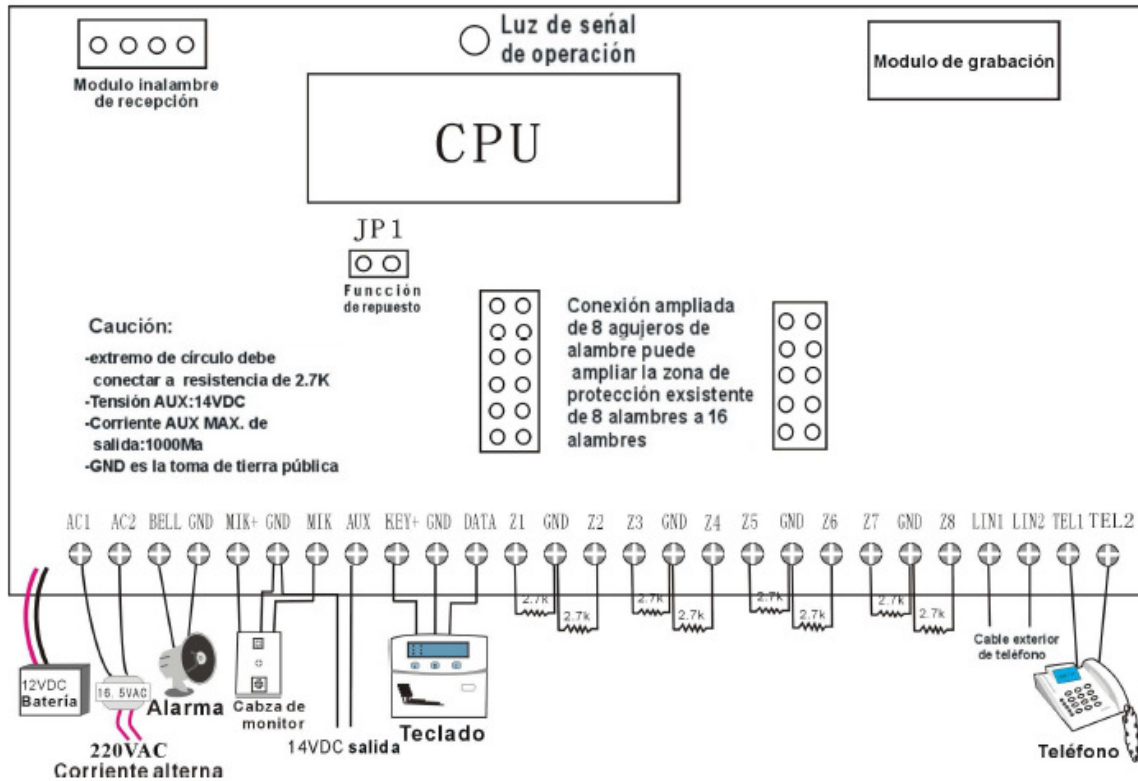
Modulo inalambre de recepción

Luz de señal de operación

Modulo de grabación

CPU

JP1

Funcción de repuesto

Caución:

-extremo de círculo debe conectar a resistencia de 2.7K

-Tensión AUX:14VDC

-Corriente AUX MAX. de salida:1000Ma

-GND es la toma de tierra pública

Conexión ampliada de 8 agujeros de alambre puede ampliar la zona de protección exsistente de 8 alambres a 16 alambres

AC1 AC2 BELL GND MIK+ GND MIK AUX KEY+ GND DATA Z1 GND Z2 Z3 GND Z4 Z5 GND Z6 Z7 GND Z8 LIN1 LIN2 TEL1 TEL2

2.7k 2.7k 2.7k 2.7k 2.7k 2.7k 2.7k 2.7k

12VDC Batería

16.5VAC

Alarma

Cabza de monitor

14VDC salida

Teclado

Cable exterior de teléfono

Teléfono

220VAC Corriente alterna